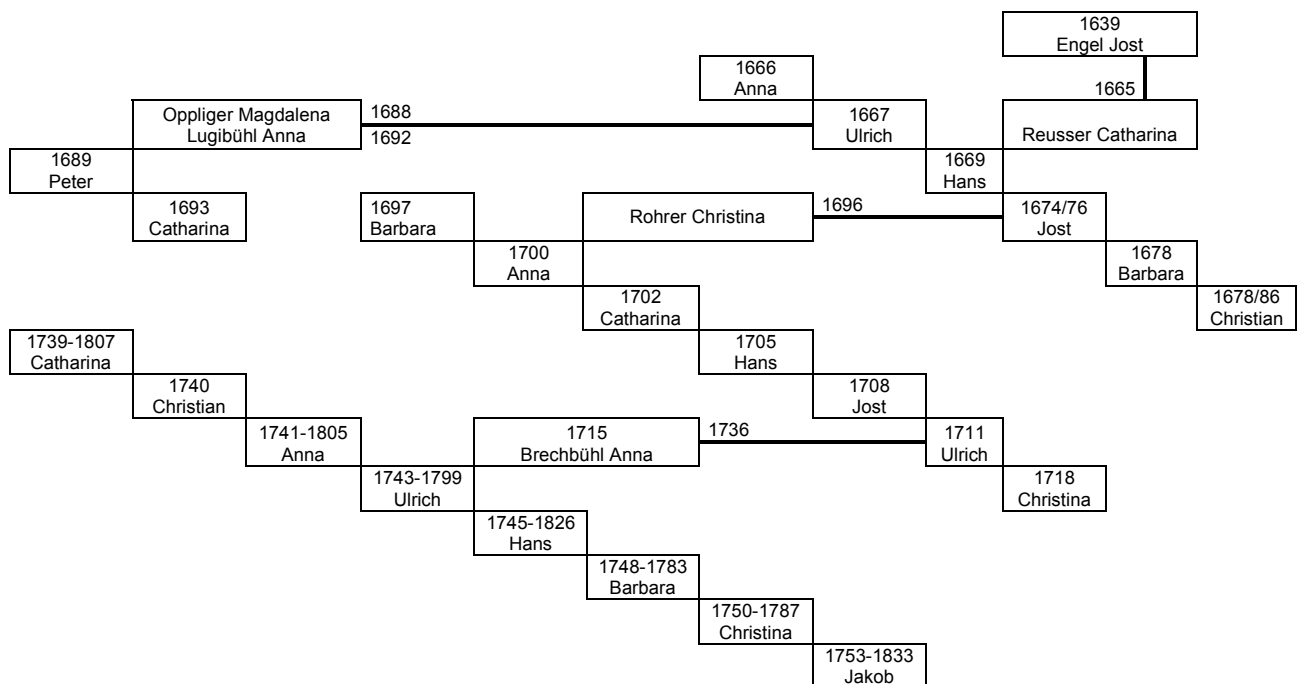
1639
Engel Jost

1666
Anna

1665

Oppliger Magdalena
Lugibühl Anna

1688
1692

1667
Ulrich

Reusser Catharina

1689
Peter

1669
Hans

1693
Catharina

1697
Barbara

Rohrer Christina

1696

1674/76
Jost

1700
Anna

1678
Barbara

1702
Catharina

1678/86
Christian

1739-1807
Catharina

1705
Hans

1740
Christian

1708
Jost

1741-1805
Anna

1715
Brechbühl Anna

1736

1711
Ulrich

1743-1799
Ulrich

1718
Christina

1745-1826
Hans

1748-1783
Barbara

1750-1787
Christina

1753-1833
Jakob